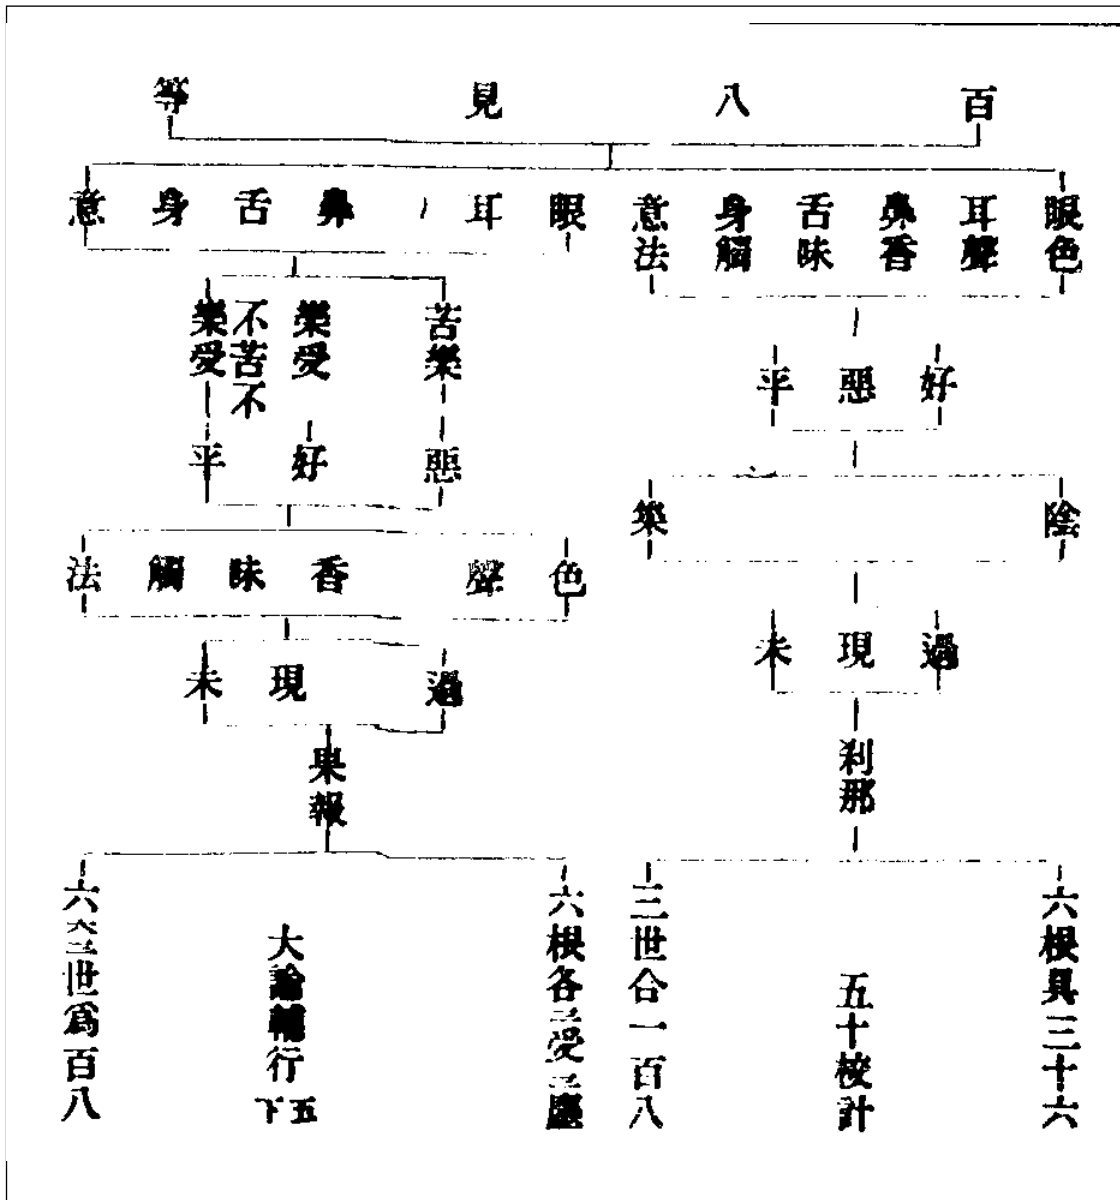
百八見等

眼耳鼻舌身意

眼色 耳聲 鼻香 舌味 身觸 意法

好 惡 平

陰 樂

過 現 未

刹那

六根具三十六

五十校計

三世合一百八

苦樂 樂受 不苦不樂受

惡 好 平

色 聲 香 味 觸 法

過 現 未

果報

六根各三受三塵

大論龍行 下五

六六三世爲百八